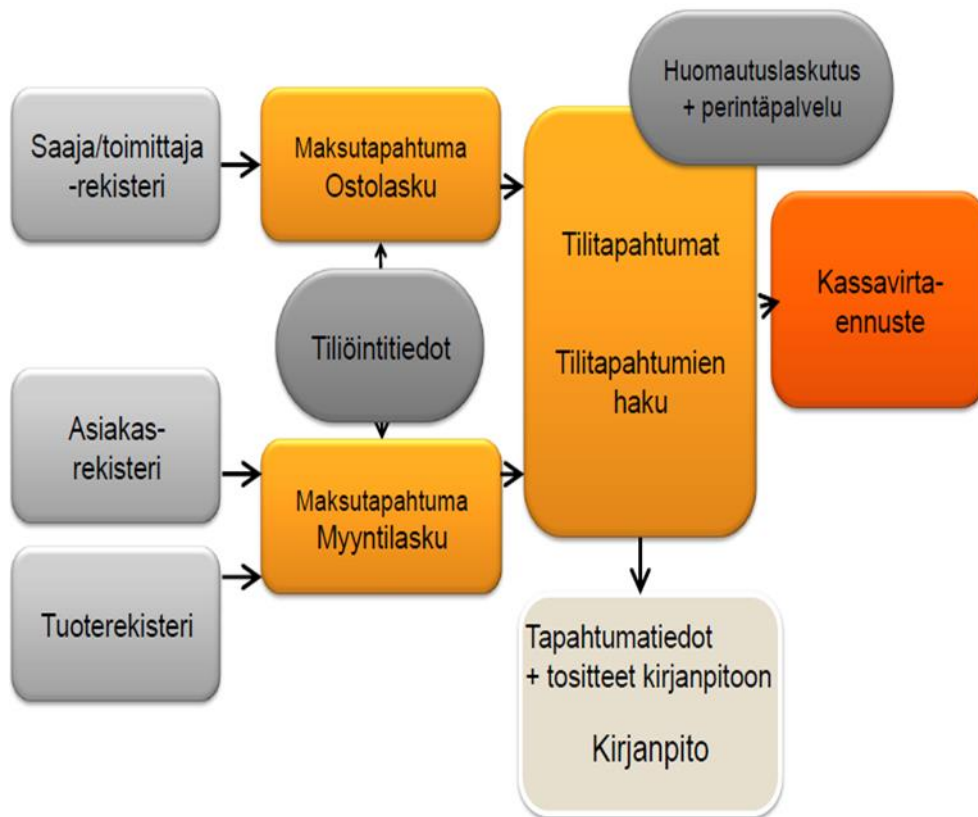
Saaja/toimittaja -rekisteri

Maksutapahtuma
Ostolasku

Huomautuslaskutus + perintäpalvelu

Tilitapahtumat

Tilitapahtumien haku

Kassavirta-ennuste

Tiliöintitiedot

Asiakas-rekisteri

Maksutapahtuma
Myyntilasku

Tuoterekisteri

Tapahtumatiedot + tositteet kirjanpitoon

Kirjanpito